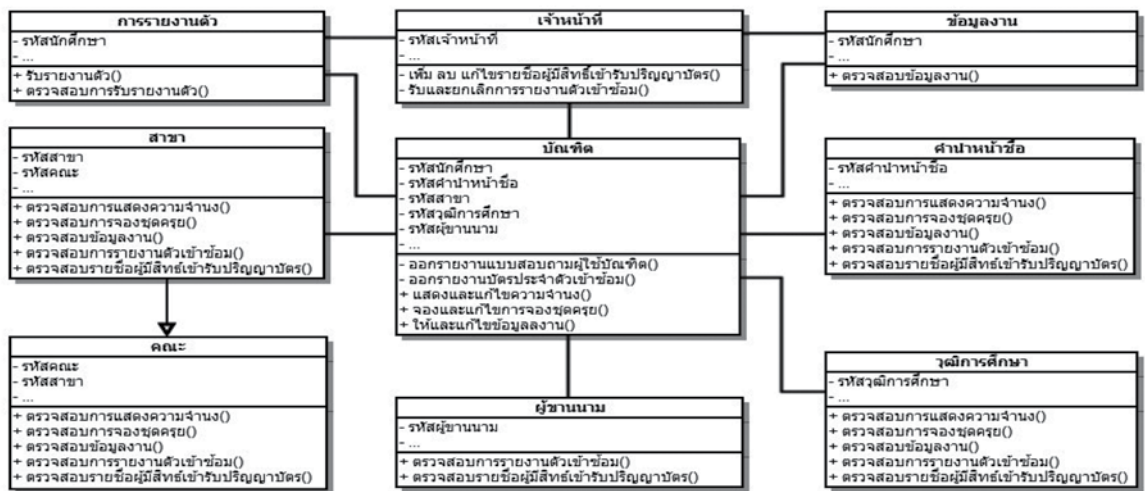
การรายงานตัว
- รหัสนักศึกษา
- ...
+ รับรายงานตัว()
+ ตรวจสอบการรับรายงานตัว()

เจ้าหน้าที่
- รหัสเจ้าหน้าที่
- ...
- เพิ่ม ลบ แก้ไขรายชื่อผู้มีสิทธิ์เข้ารับปริญญาบัตร()
- รับและยกเลิกการรายงานตัวเข้าซ้อม()

ข้อมูลงาน
- รหัสนักศึกษา
- ...
+ ตรวจสอบข้อมูลงาน()

สาขา
- รหัสสาขา
- รหัสคณะ
- ...
+ ตรวจสอบการแสดงความจำนง()
+ ตรวจสอบการจองชุดครุย()
+ ตรวจสอบข้อมูลงาน()
+ ตรวจสอบการรายงานตัวเข้าซ้อม()
+ ตรวจสอบรายชื่อผู้มีสิทธ์เข้ารับปริญญาบัตร()

บัณฑิต
- รหัสนักศึกษา
- รหัสคำนำหน้าชื่อ
- รหัสสาขา
- รหัสวุฒิการศึกษา
- รหัสผู้ขานนาม
- ...
- ออกรายงานแบบสอบถามผู้ใช้บัณฑิต()
- ออกรายงานบัตรประจำตัวเข้าซ้อม()
+ แสดงและแก้ไขความจำนง()
+ จองและแก้ไขการจองชุดครุย()
+ ให้และแก้ไขข้อมูลงาน()

คำนำหน้าชื่อ
- รหัสคำนำหน้าชื่อ
- ...
+ ตรวจสอบการแสดงความจำนง()
+ ตรวจสอบการจองชุดครุย()
+ ตรวจสอบข้อมูลงาน()
+ ตรวจสอบการรายงานตัวเข้าซ้อม()
+ ตรวจสอบรายชื่อผู้มีสิทธ์เข้ารับปริญญาบัตร()

คณะ
- รหัสคณะ
- รหัสสาขา
- ...
+ ตรวจสอบการแสดงความจำนง()
+ ตรวจสอบการจองชุดครุย()
+ ตรวจสอบข้อมูลงาน()
+ ตรวจสอบการรายงานตัวเข้าซ้อม()
+ ตรวจสอบรายชื่อผู้มีสิทธ์เข้ารับปริญญาบัตร()

ผู้ขานนาม
- รหัสผู้ขานนาม
- ...
+ ตรวจสอบการรายงานตัวเข้าซ้อม()
+ ตรวจสอบรายชื่อผู้มีสิทธ์เข้ารับปริญญาบัตร()

วุฒิการศึกษา
- รหัสวุฒิการศึกษา
- ...
+ ตรวจสอบการแสดงความจำนง()
+ ตรวจสอบการจองชุดครุย()
+ ตรวจสอบข้อมูลงาน()
+ ตรวจสอบการรายงานตัวเข้าซ้อม()
+ ตรวจสอบรายชื่อผู้มีสิทธ์เข้ารับปริญญาบัตร()